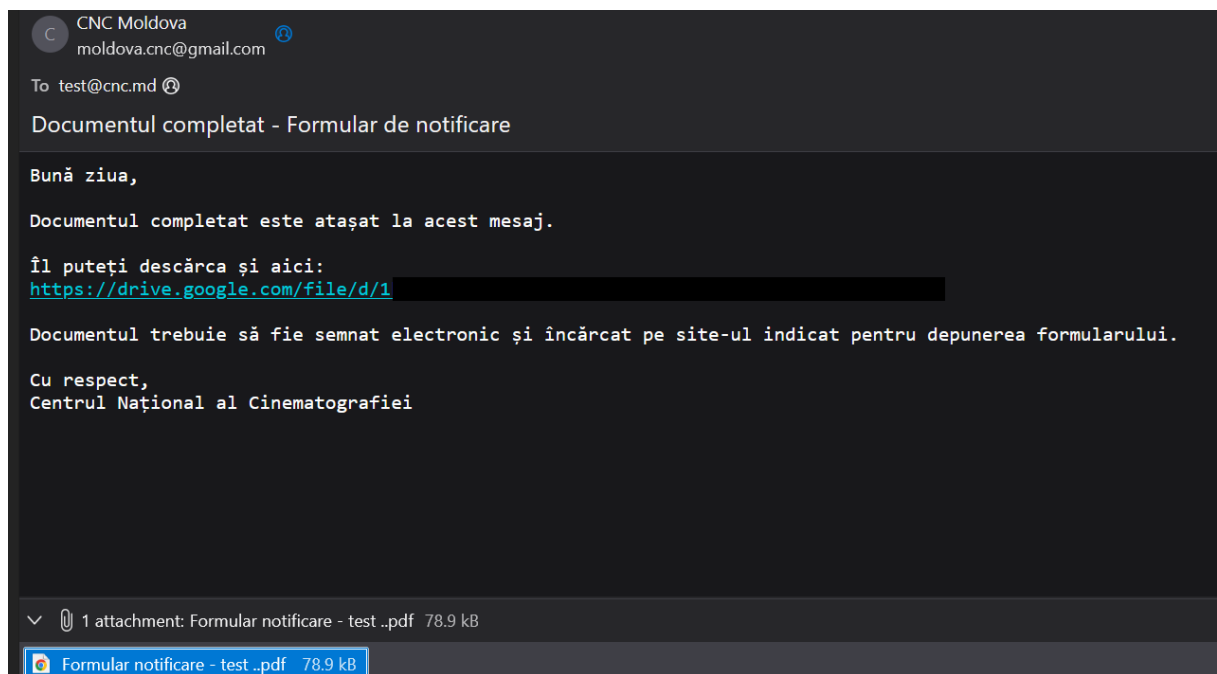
C CNC Moldova
moldova.cnc@gmail.com

To test@cnc.md

Documentul completat - Formular de notificare

Bună ziua,

Documentul completat este atașat la acest mesaj.

Îl puteți descărca și aici:
https://drive.google.com/file/d/1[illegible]

Documentul trebuie să fie semnat electronic și încărcat pe site-ul indicat pentru depunerea formularului.

Cu respect,
Centrul Național al Cinematografiei

1 attachment: Formular notificare - test ..pdf 78.9 kB

Formular notificare - test ..pdf 78.9 kB